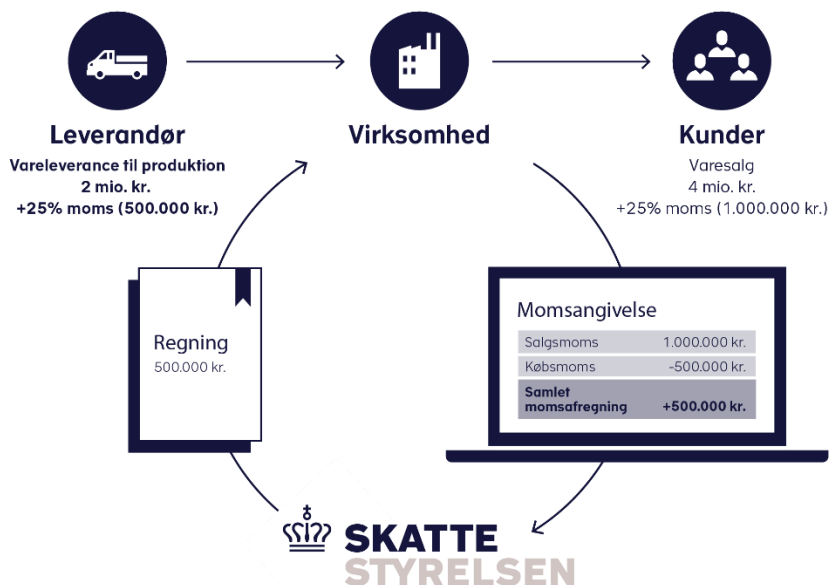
Leverandør
Vareleverance til produktion
2 mio. kr.
+25% moms (500.000 kr.)

Virksomhed

Kunder
Varesalg
4 mio. kr.
+25% moms (1.000.000 kr.)

Regning
500.000 kr.

Momsangivelse

| Salgsmoms | 1.000.000 kr. |
|---|---|
| Købsmoms | -500.000 kr. |
| **Samlet momsafregning** | **+500.000 kr.** |

SKATTE
STYRELSEN